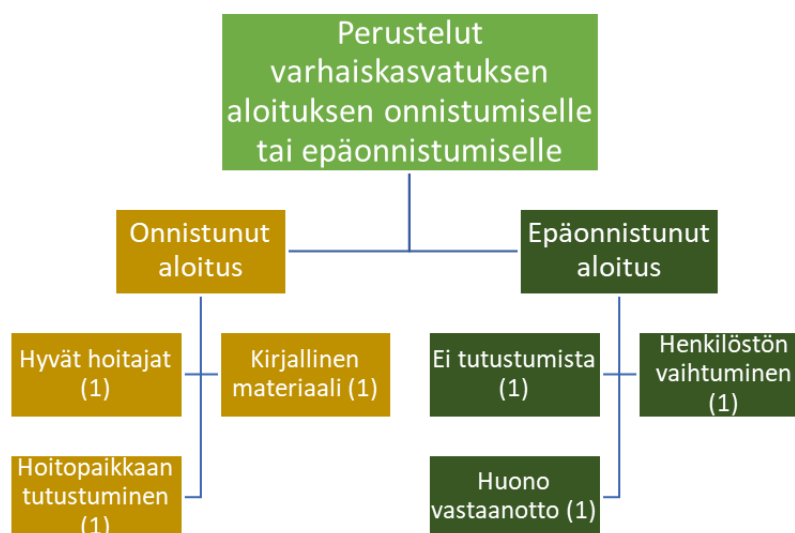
Perustelut varhaiskasvatuksen aloituksen onnistumiselle tai epäonnistumiselle

Onnistunut aloitus

Hyvät hoitajat (1)

Kirjallinen materiaali (1)

Hoitopaikkaan tutustuminen (1)

Epäonnistunut aloitus

Ei tutustumista (1)

Henkilöstön vaihtuminen (1)

Huono vastaanotto (1)